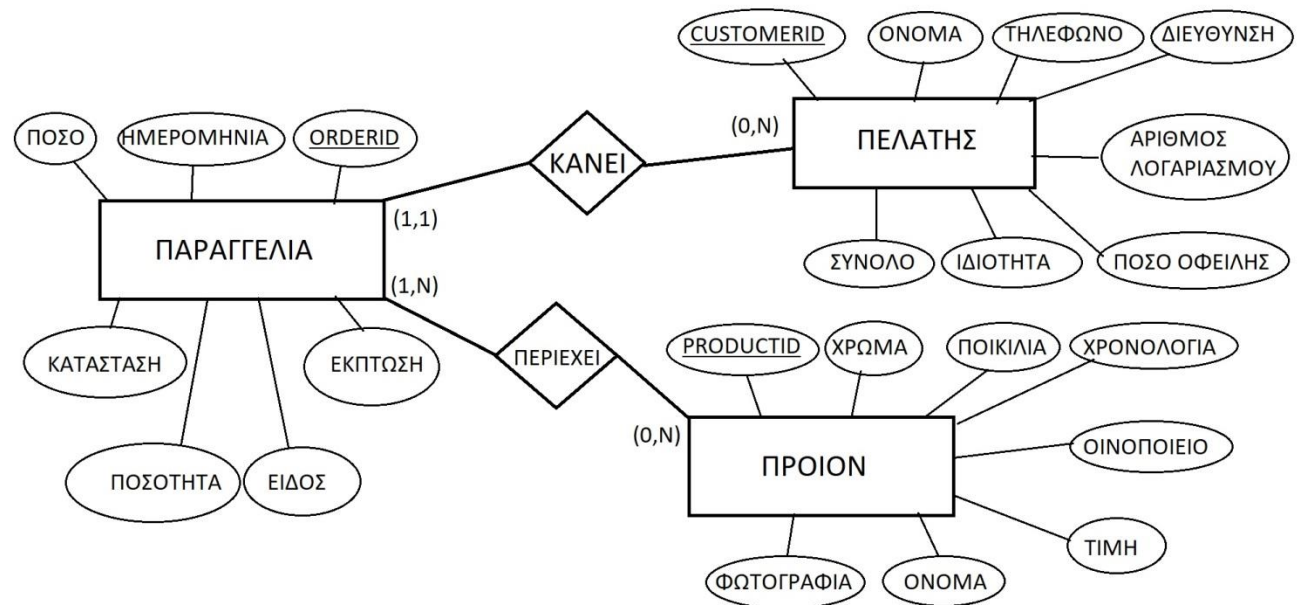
CUSTOMERID
ΟΝΟΜΑ
ΤΗΛΕΦΩΝΟ
ΔΙΕΥΘΥΝΣΗ
ΠΟΣΟ
ΗΜΕΡΟΜΗΝΙΑ
ORDERID
ΚΑΝΕΙ
(0,N)
ΠΕΛΑΤΗΣ
ΑΡΙΘΜΟΣ ΛΟΓΑΡΙΑΣΜΟΥ
(1,1)
ΠΑΡΑΓΓΕΛΙΑ
ΣΥΝΟΛΟ
ΙΔΙΟΤΗΤΑ
ΠΟΣΟ ΟΦΕΙΛΗΣ
(1,N)
ΚΑΤΑΣΤΑΣΗ
ΕΚΠΤΩΣΗ
ΠΕΡΙΕΧΕΙ
PRODUCTID
ΧΡΩΜΑ
ΠΟΙΚΙΛΙΑ
ΧΡΟΝΟΛΟΓΙΑ
(0,N)
ΟΙΝΟΠΟΙΕΙΟ
ΠΟΣΟΤΗΤΑ
ΕΙΔΟΣ
ΠΡΟΙΟΝ
ΤΙΜΗ
ΦΩΤΟΓΡΑΦΙΑ
ΟΝΟΜΑ